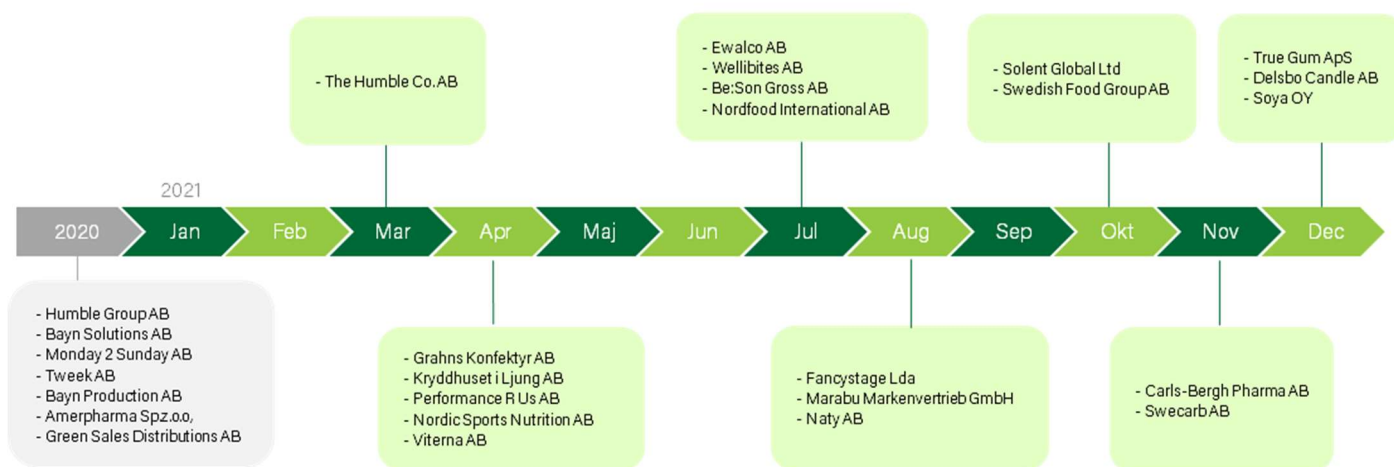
- The Humble Co.AB

- Ewalco AB
- Wellibites AB
- Be:Son Gross AB
- Nordfood International AB

- Solent Global Ltd
- Swedish Food Group AB

- True Gum ApS
- Delsbo Candle AB
- Soya OY

2021

2020 | Jan | Feb | Mar | Apr | Maj | Jun | Jul | Aug | Sep | Okt | Nov | Dec

- Humble Group AB
- Bayn Solutions AB
- Monday 2 Sunday AB
- Tweek AB
- Bayn Production AB
- Amerpharma Spz.o.o,
- Green Sales Distributions AB

- Grahns Konfektyr AB
- Kryddhuset i Ljung AB
- Performance R Us AB
- Nordic Sports Nutrition AB
- Viterna AB

- Fancystage Lda
- Marabu Markenvertrieb GmbH
- Naty AB

- Carls-Bergh Pharma AB
- Swecarb AB